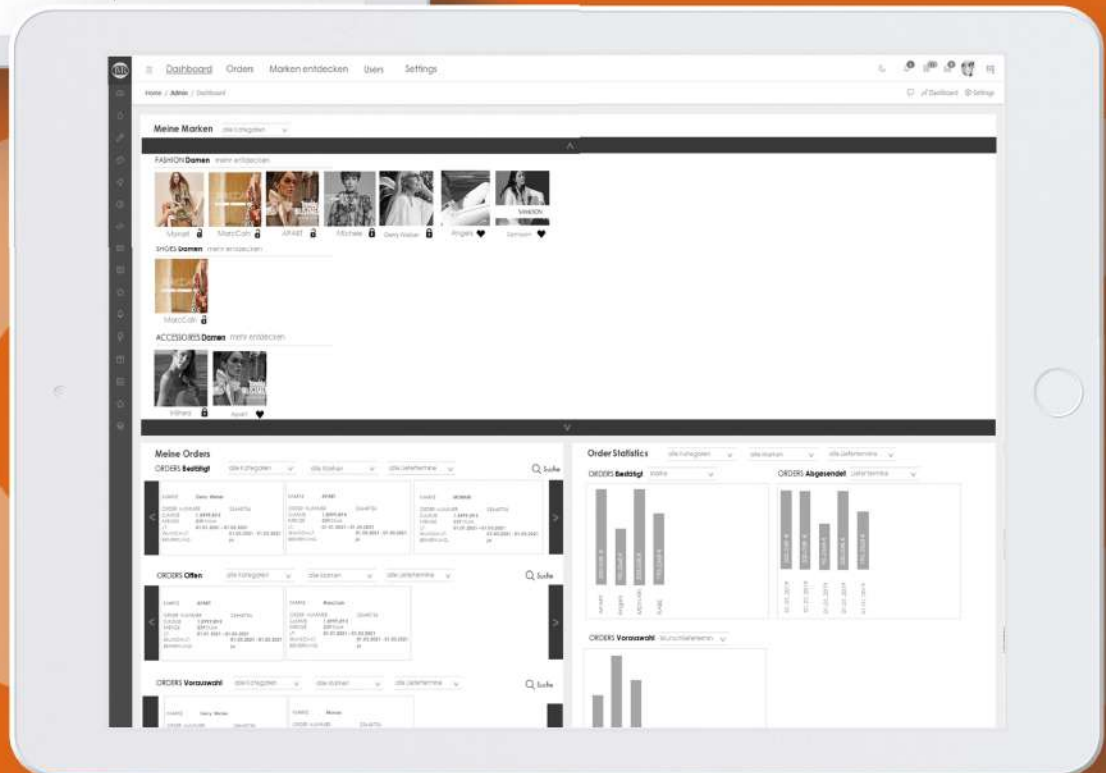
Dashboard Orders Marken entdecken Users Settings

Home / Admin / Dashboard

Dashboard Settings

Meine Marken alle Kategorien

FASHION Damen mehr entdecken

Mansel MarcCain APART Michele Gerry Weber Angels Samsøe

SHOES Damen mehr entdecken

MarcCain

ACCESSORIES Damen mehr entdecken

Inlines Apart

Meine Orders

ORDERS Bestätigt alle Kategorien alle Marken alle Liefertermine Suche

ORDERS Offen alle Kategorien alle Marken alle Liefertermine Suche

ORDERS Vorauswahl alle Kategorien alle Marken alle Liefertermine Suche

Order Statistics alle Kategorien alle Marken alle Liefertermine

ORDERS Bestätigt Marke

ORDERS Abgesendet Liefertermine

ORDERS Vorauswahl

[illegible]